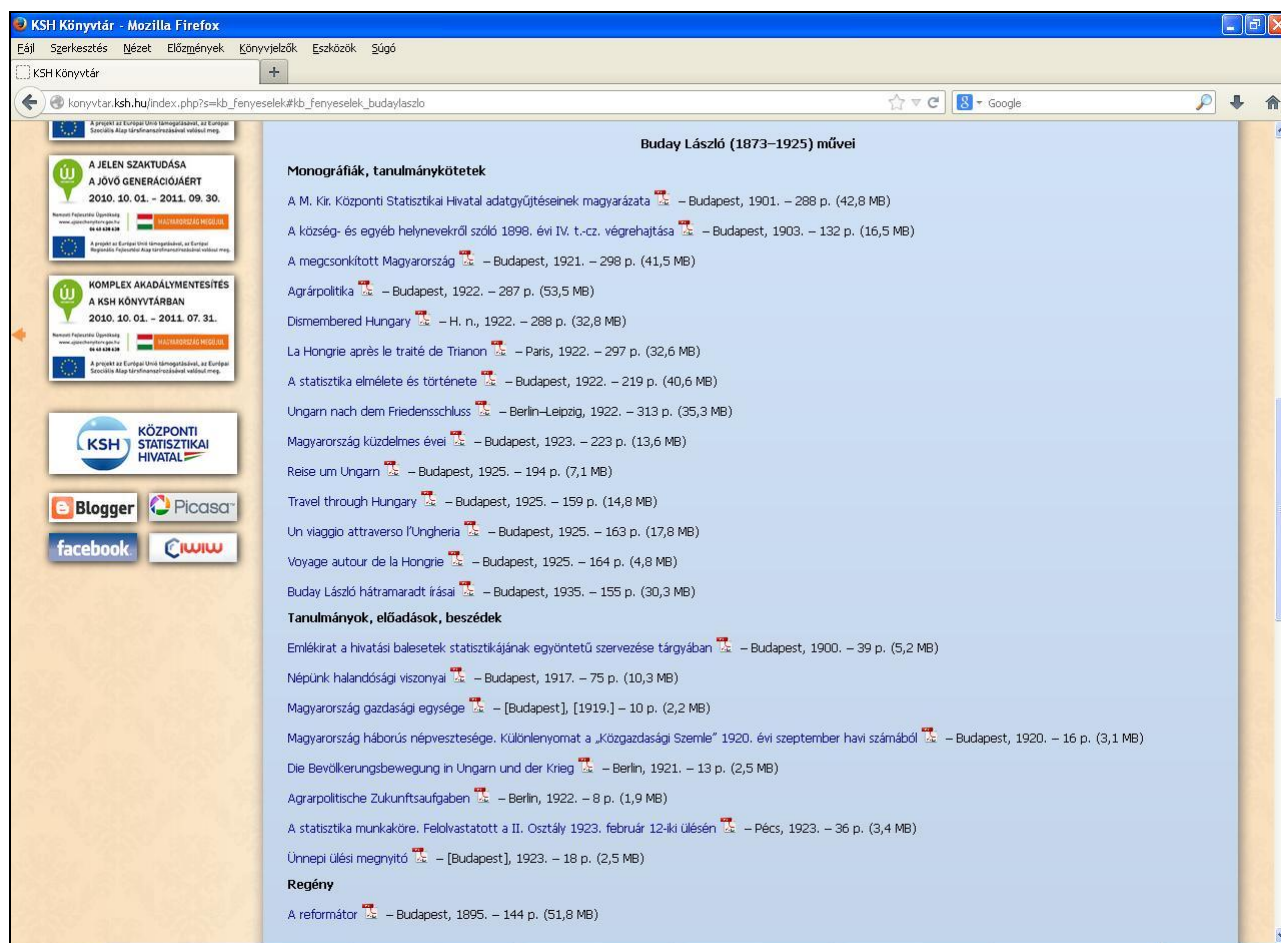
KSH Könyvtár - Mozilla Firefox

Fájl Szerkesztés Nézet Előzmények Könyvjelzők Eszközök Súgó

KSH Könyvtár

konyvtar.ksh.hu/index.php?s=kb_fenyeselek#kb_fenyeselek_budaylaszlo

Google

A JELEN SZAKTUDÁSA A JÖVŐ GENERÁCIÓJÁÉRT 2010. 10. 01. - 2011. 09. 30.

KOMPLEX AKADÁLYMENTESÍTÉS A KSH KÖNYVTÁRBAN 2010. 10. 01. - 2011. 07. 31.

KSH KÖZPONTI STATISZTIKAI HIVATAL

Blogger Picasa facebook iwiw

Buday László (1873–1925) művei

Monográfiák, tanulmánykötetek

A M. Kir. Központi Statisztikai Hivatal adatgyűjtéseinek magyarázata – Budapest, 1901. – 288 p. (42,8 MB)

A község- és egyéb helynevekről szóló 1898. évi IV. t.-cz. végrehajtása – Budapest, 1903. – 132 p. (16,5 MB)

A megcsonkított Magyarország – Budapest, 1921. – 298 p. (41,5 MB)

Agrárpolitika – Budapest, 1922. – 287 p. (53,5 MB)

Dismembered Hungary – H. n., 1922. – 288 p. (32,8 MB)

La Hongrie après le traité de Trianon – Paris, 1922. – 297 p. (32,6 MB)

A statisztika elmélete és története – Budapest, 1922. – 219 p. (40,6 MB)

Ungarn nach dem Friedensschluss – Berlin–Leipzig, 1922. – 313 p. (35,3 MB)

Magyarország küzdelmes évei – Budapest, 1923. – 223 p. (13,6 MB)

Reise um Ungarn – Budapest, 1925. – 194 p. (7,1 MB)

Travel through Hungary – Budapest, 1925. – 159 p. (14,8 MB)

Un viaggio attraverso l'Ungheria – Budapest, 1925. – 163 p. (17,8 MB)

Voyage autour de la Hongrie – Budapest, 1925. – 164 p. (4,8 MB)

Buday László hátramaradt írásai – Budapest, 1935. – 155 p. (30,3 MB)

Tanulmányok, előadások, beszédek

Emlékirat a hivatási balesetek statisztikájának egyöntetű szervezése tárgyában – Budapest, 1900. – 39 p. (5,2 MB)

Népünk halandósági viszonyai – Budapest, 1917. – 75 p. (10,3 MB)

Magyarország gazdasági egysége – [Budapest], [1919.] – 10 p. (2,2 MB)

Magyarország háborús népvesztesége. Különlenyomat a „Közgazdasági Szemle" 1920. évi szeptember havi számából – Budapest, 1920. – 16 p. (3,1 MB)

Die Bevölkerungsbewegung in Ungarn und der Krieg – Berlin, 1921. – 13 p. (2,5 MB)

Agrarpolitische Zukunftsaufgaben – Berlin, 1922. – 8 p. (1,9 MB)

A statisztika munkaköre. Felolvastatott a II. Osztály 1923. február 12-iki ülésén – Pécs, 1923. – 36 p. (3,4 MB)

Ünnepi ülési megnyitó – [Budapest], 1923. – 18 p. (2,5 MB)

Regény

A reformátor – Budapest, 1895. – 144 p. (51,8 MB)